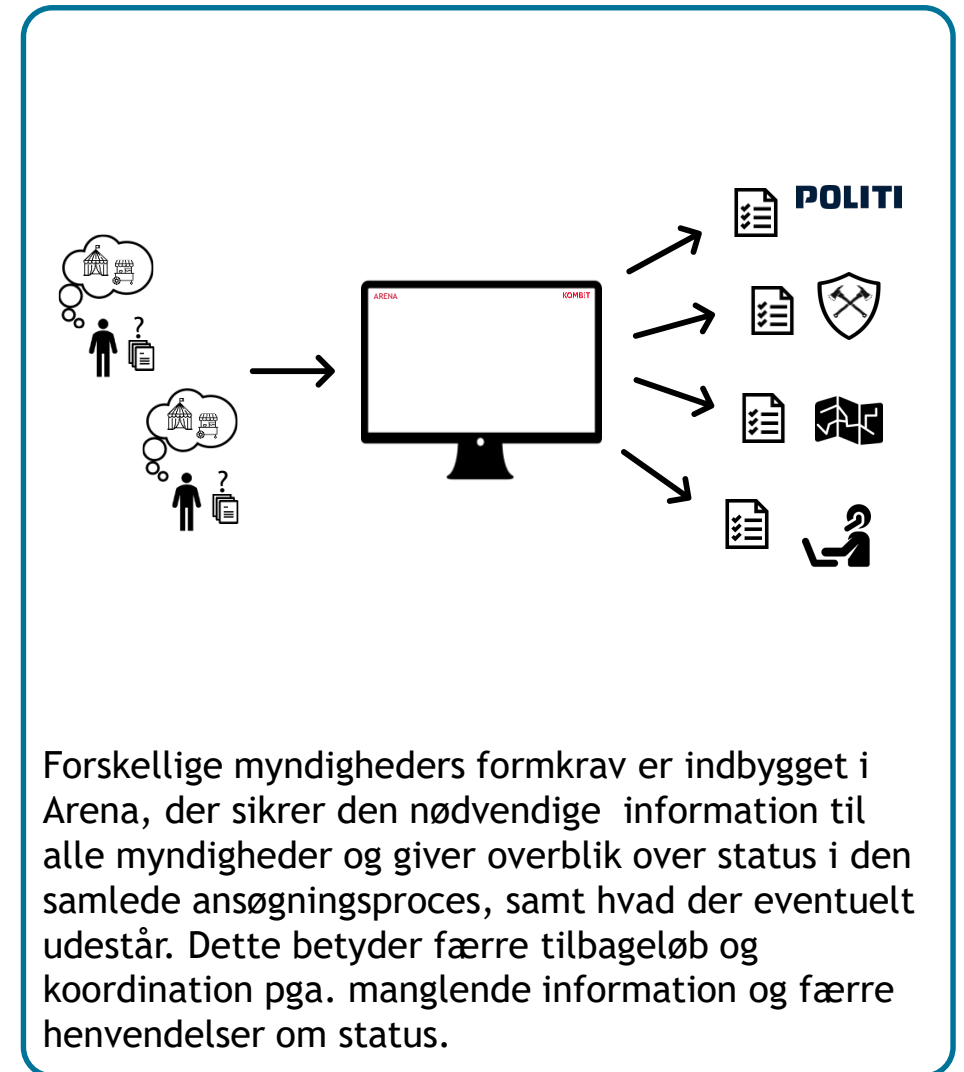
POLITI

?

?

ARENA

KOMBIT

Forskellige myndigheders formkrav er indbygget i Arena, der sikrer den nødvendige information til alle myndigheder og giver overblik over status i den samlede ansøgningsproces, samt hvad der eventuelt udestår. Dette betyder færre tilbageløb og koordination pga. manglende information og færre henvendelser om status.